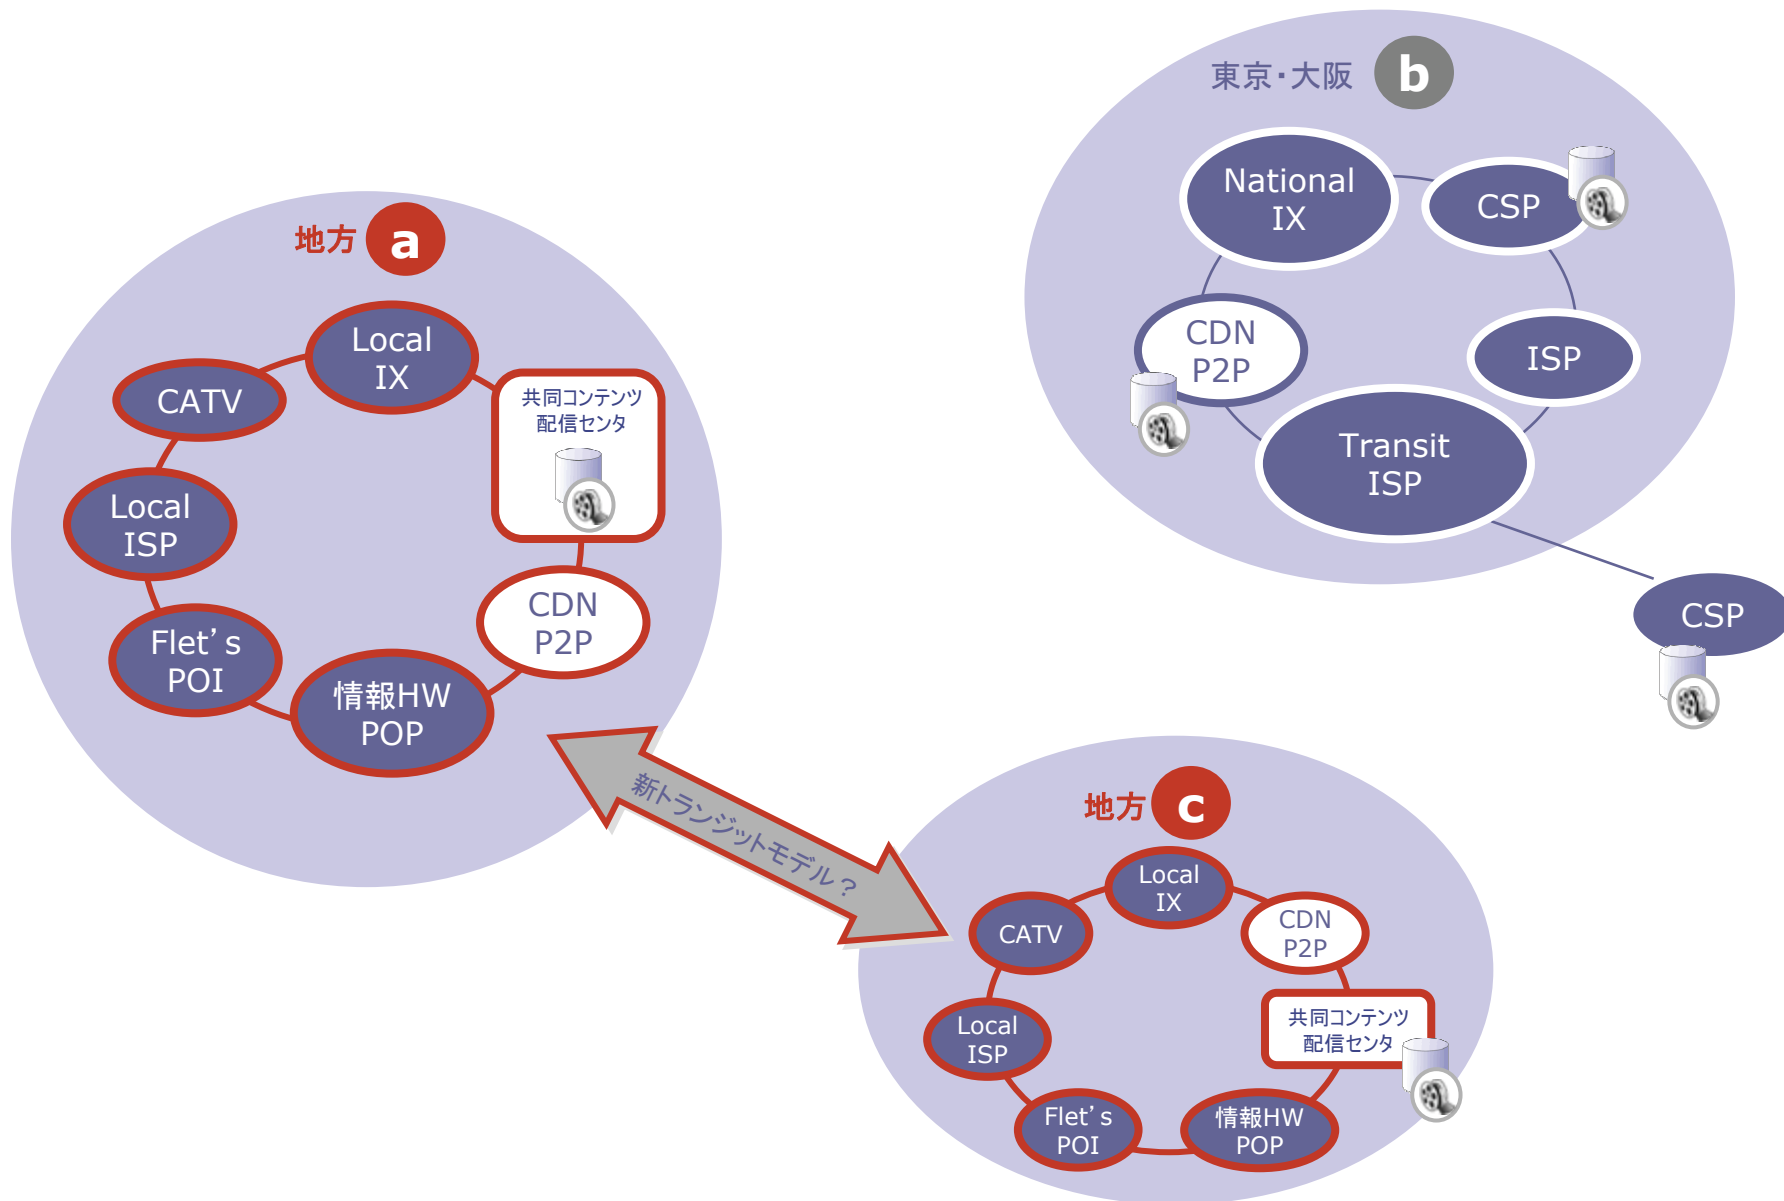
東京･大阪 b

National IX

CSP

CDN P2P

ISP

Transit ISP

CSP

地方 a

Local IX

CATV

共同コンテンツ配信センタ

Local ISP

CDN P2P

Flet’s POI

情報HW POP

新トランジットモデル？

地方 c

Local IX

CATV

CDN P2P

Local ISP

共同コンテンツ配信センタ

Flet’s POI

情報HW POP